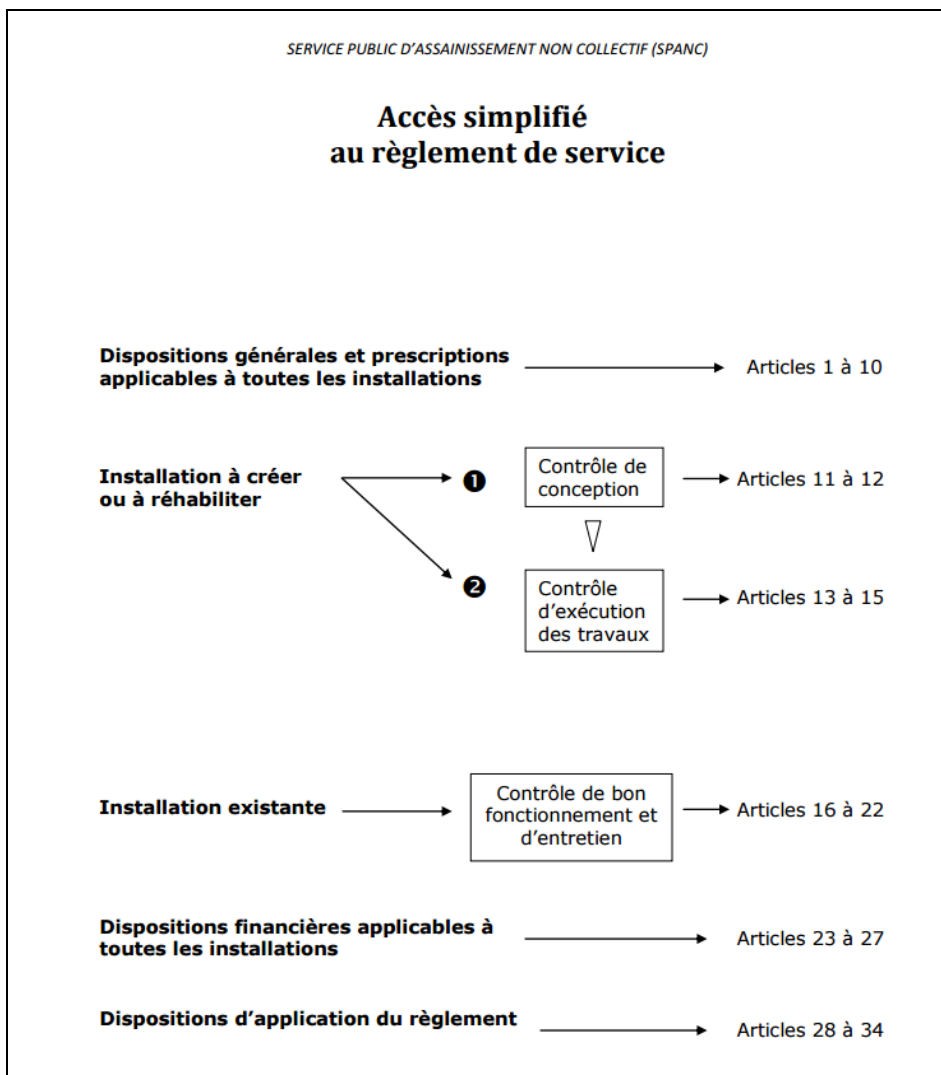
SERVICE PUBLIC D'ASSAINISSEMENT NON COLLECTIF (SPANC)

Accès simplifié au règlement de service

Dispositions générales et prescriptions applicables à toutes les installations

Articles 1 à 10

Installation à créer ou à réhabiliter

❶

Contrôle de conception

Articles 11 à 12

❷

Contrôle d'exécution des travaux

Articles 13 à 15

Installation existante

Contrôle de bon fonctionnement et d'entretien

Articles 16 à 22

Dispositions financières applicables à toutes les installations

Articles 23 à 27

Dispositions d'application du règlement

Articles 28 à 34